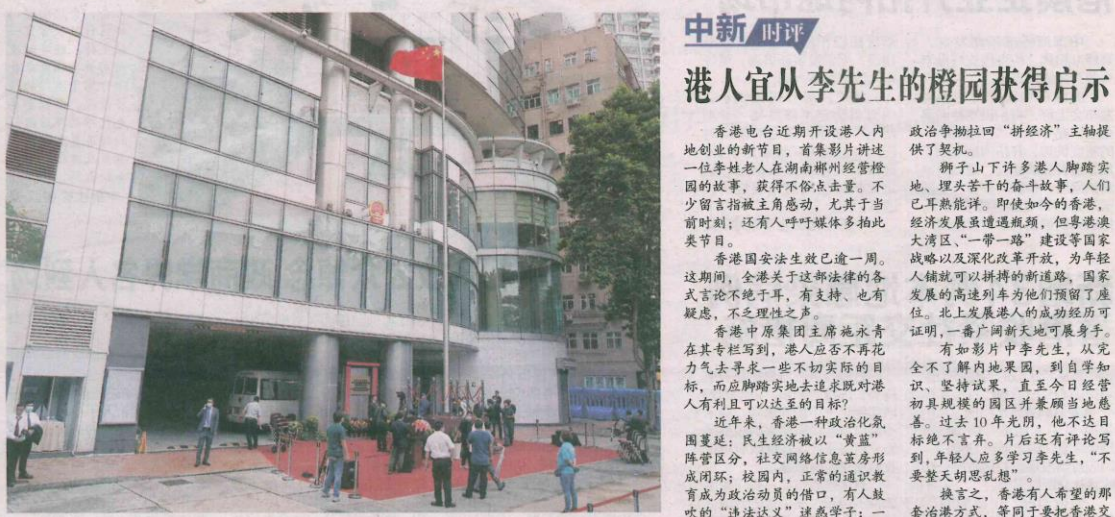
中新时评

港人宜从李先生的橙园获得启示

香港电台近期开设港人内地创业的新节目，首集影片讲述一位李姓老人在湖南郴州经营橙园的故事，获得不俗点击量。不少留言指被主角感动，尤其于当前时刻；还有人呼吁媒体多拍此类节目。

香港国安法生效已逾一周。这期间，全港关于这部法律的各式言论不绝于耳，有支持、也有疑虑，不乏理性之声。

香港中原集团主席施永青在其专栏写到，港人应否不再花力气去寻求一些不切实际的目标，而应脚踏实地去追求既对港人有利且可以达至的目标？

近年来，香港一种政治化氛围蔓延：民生经济被以"黄蓝"阵营区分，社交网络信息茧房形成闭环；校园内，正常的通识教育成为政治动员的借口，有人鼓吹的"违法达义"迷惑学子；一

政治争拗拉回"拼经济"主轴提供了契机。

狮子山下许多港人脚踏实地、埋头苦干的奋斗故事，人们已耳熟能详。即使如今的香港，经济发展虽遭遇瓶颈，但粤港澳大湾区、"一带一路"建设等国家战略以及深化改革开放，为年轻人铺就可以拼搏的新道路，国家发展的高速列车为他们预留了座位。北上发展港人的成功经历可证明，一番广阔新天地可展身手。

有如影片中李先生，从完全不了解内地果园，到自学知识、坚持试果，直至今日经营初具规模的园区并兼顾当地慈善。过去10年光阴，他不达目标绝不言弃。片后还有评论写到，年轻人应多学习李先生，"不要整天胡思乱想"。

换言之，香港有人希望的那套治港方式，等同于要把香港交